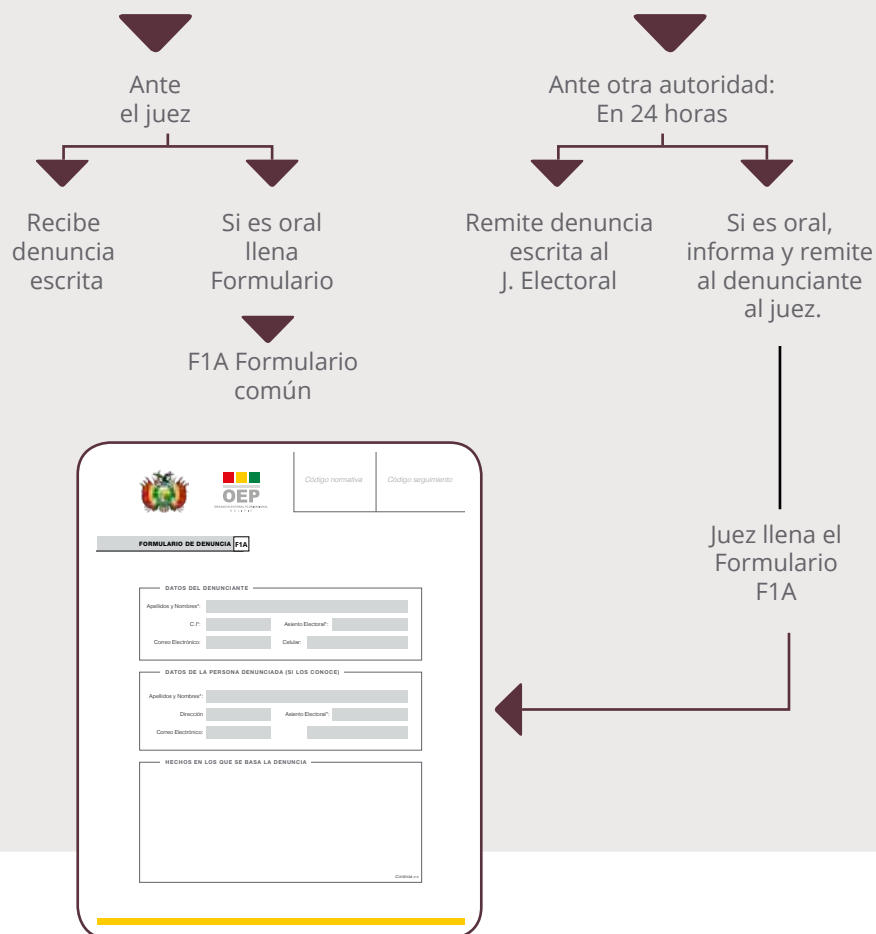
Ante el juez

Ante otra autoridad: En 24 horas

Recibe denuncia escrita

Si es oral llena Formulario

Remite denuncia escrita al J. Electoral

Si es oral, informa y remite al denunciante al juez.

F1A Formulario común

OEP

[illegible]

Código normativa

Código seguimiento

FORMULARIO DE DENUNCIA F1A

DATOS DEL DENUNCIANTE

Apellidos y Nombres*:

C.I*:

Asiento Electoral*:

Correo Electrónico:

Celular:

DATOS DE LA PERSONA DENUNCIADA (SI LOS CONOCE)

Apellidos y Nombres*:

Dirección

Asiento Electoral*:

Correo Electrónico:

HECHOS EN LOS QUE SE BASA LA DENUNCIA

Continúa >>

Juez llena el Formulario F1A